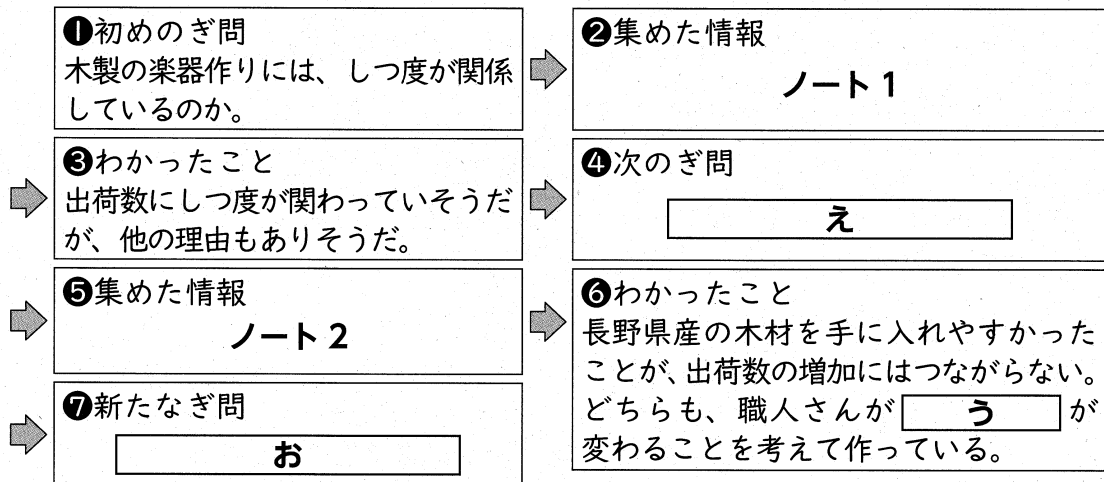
❶初めのぎ問
木製の楽器作りには、しつ度が関係しているのか。

❷集めた情報
ノート1

❸わかったこと
出荷数にしつ度が関わっていそうだが、他の理由もありそうだ。

❹次のぎ問
え

❺集めた情報
ノート2

❻わかったこと
長野県産の木材を手に入れやすかったことが、出荷数の増加にはつながらない。どちらも、職人さんが う が変わることを考えて作っている。

❼新たなぎ問
お